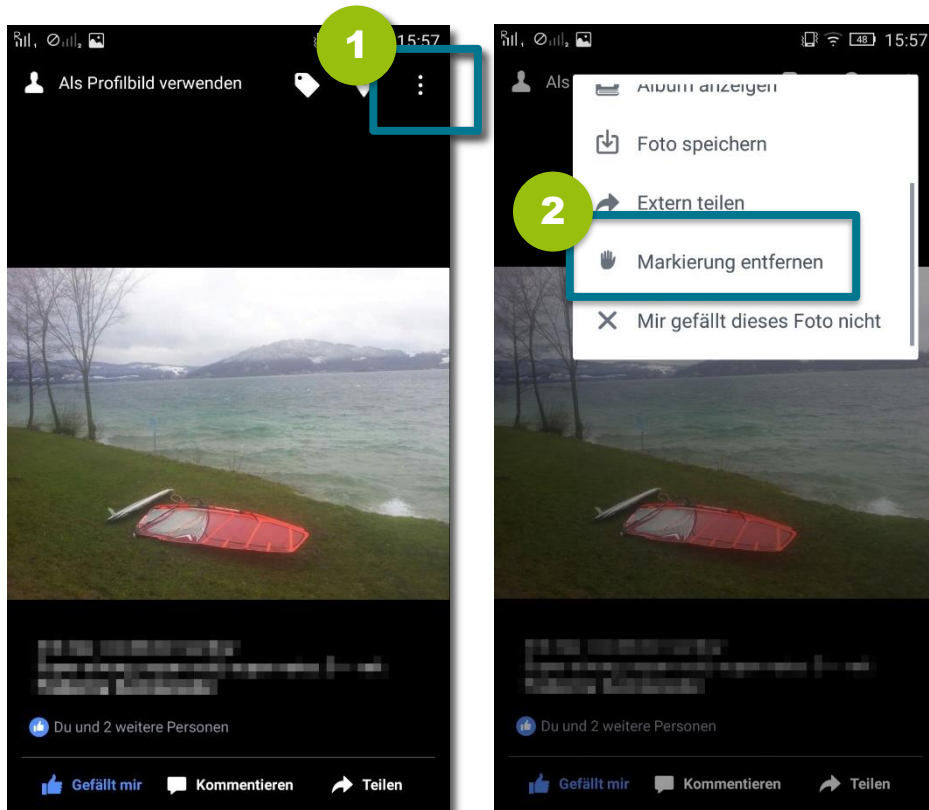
1

15:57

Als Profilbild verwenden

Du und 2 weitere Personen

Gefällt mir Kommentieren Teilen

15:57

Als

Album anzeigen

Foto speichern

Extern teilen

2

Markierung entfernen

Mir gefällt dieses Foto nicht

Du und 2 weitere Personen

Gefällt mir Kommentieren Teilen